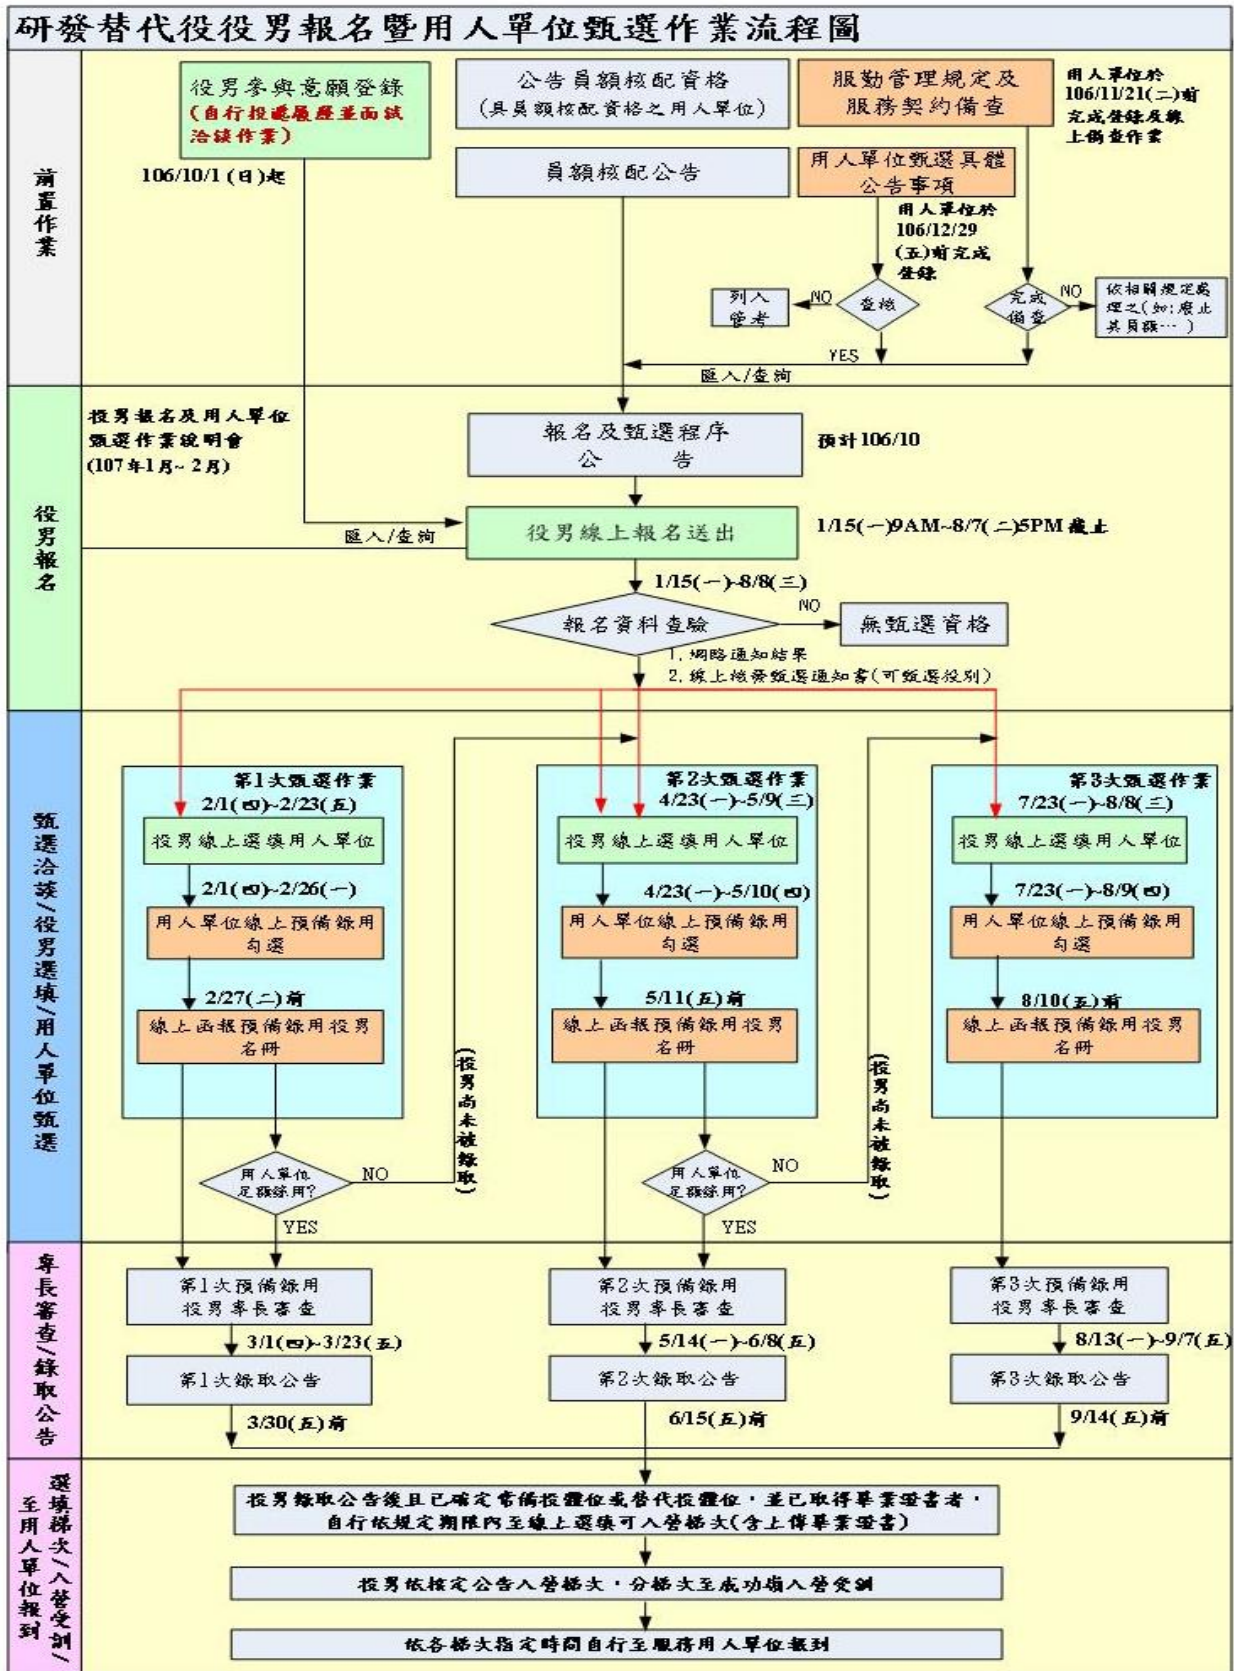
研發替代役役男報名暨用人單位甄選作業流程圖

前置作業

役男參與意願登錄
(自行投遞履歷並面試洽談作業)

106/10/1(日)起

公告員額核配資格
(具員額核配資格之用人單位)

員額核配公告

服勤管理規定及服務契約備查

用人單位於106/11/21(二)前完成登錄及線上備查作業

用人單位甄選具體公告事項

用人單位於106/12/29(五)前完成登錄

列入參考

NO

查核

YES

完成備查

NO

依相關規定處理之(如:廢止其員額…)

匯入/查詢

役男報名

役男報名及用人單位甄選作業說明會
(107年1月~2月)

報名及甄選程序公告

預計106/10

匯入/查詢

役男線上報名送出

1/15(一)9AM~8/7(二)5PM截止

1/15(一)~8/8(三)

報名資料查驗

NO

無甄選資格

1. 網路通知結果
2. 線上核發甄選通知書(可甄選役別)

甄選洽談/役男選填/用人單位甄選

第1次甄選作業
2/1(四)~2/23(五)
役男線上選填用人單位
2/1(四)~2/26(一)
用人單位線上預備錄用勾選
2/27(二)前
線上函報預備錄用役男名冊

用人單位足額錄用?
NO
YES

(役男尚未被錄取)

第2次甄選作業
4/23(一)~5/9(三)
役男線上選填用人單位
4/23(一)~5/10(四)
用人單位線上預備錄用勾選
5/11(五)前
線上函報預備錄用役男名冊

用人單位足額錄用?
NO
YES

(役男尚未被錄取)

第3次甄選作業
7/23(一)~8/8(三)
役男線上選填用人單位
7/23(一)~8/9(四)
用人單位線上預備錄用勾選
8/10(五)前
線上函報預備錄用役男名冊

專長審查/錄取公告

第1次預備錄用役男專長審查
3/1(四)~3/23(五)
第1次錄取公告
3/30(五)前

第2次預備錄用役男專長審查
5/14(一)~6/8(五)
第2次錄取公告
6/15(五)前

第3次預備錄用役男專長審查
8/13(一)~9/7(五)
第3次錄取公告
9/14(五)前

選填梯次/入營受訓/至用人單位報到

役男錄取公告後且已確定常備役體位或替代役體位,並已取得畢業證書者,自行依規定期限內至線上選填可入營梯次(含上傳畢業證書)

役男依核定公告入營梯次,分梯次至成功嶺入營受訓

依各梯次指定時間自行至服務用人單位報到